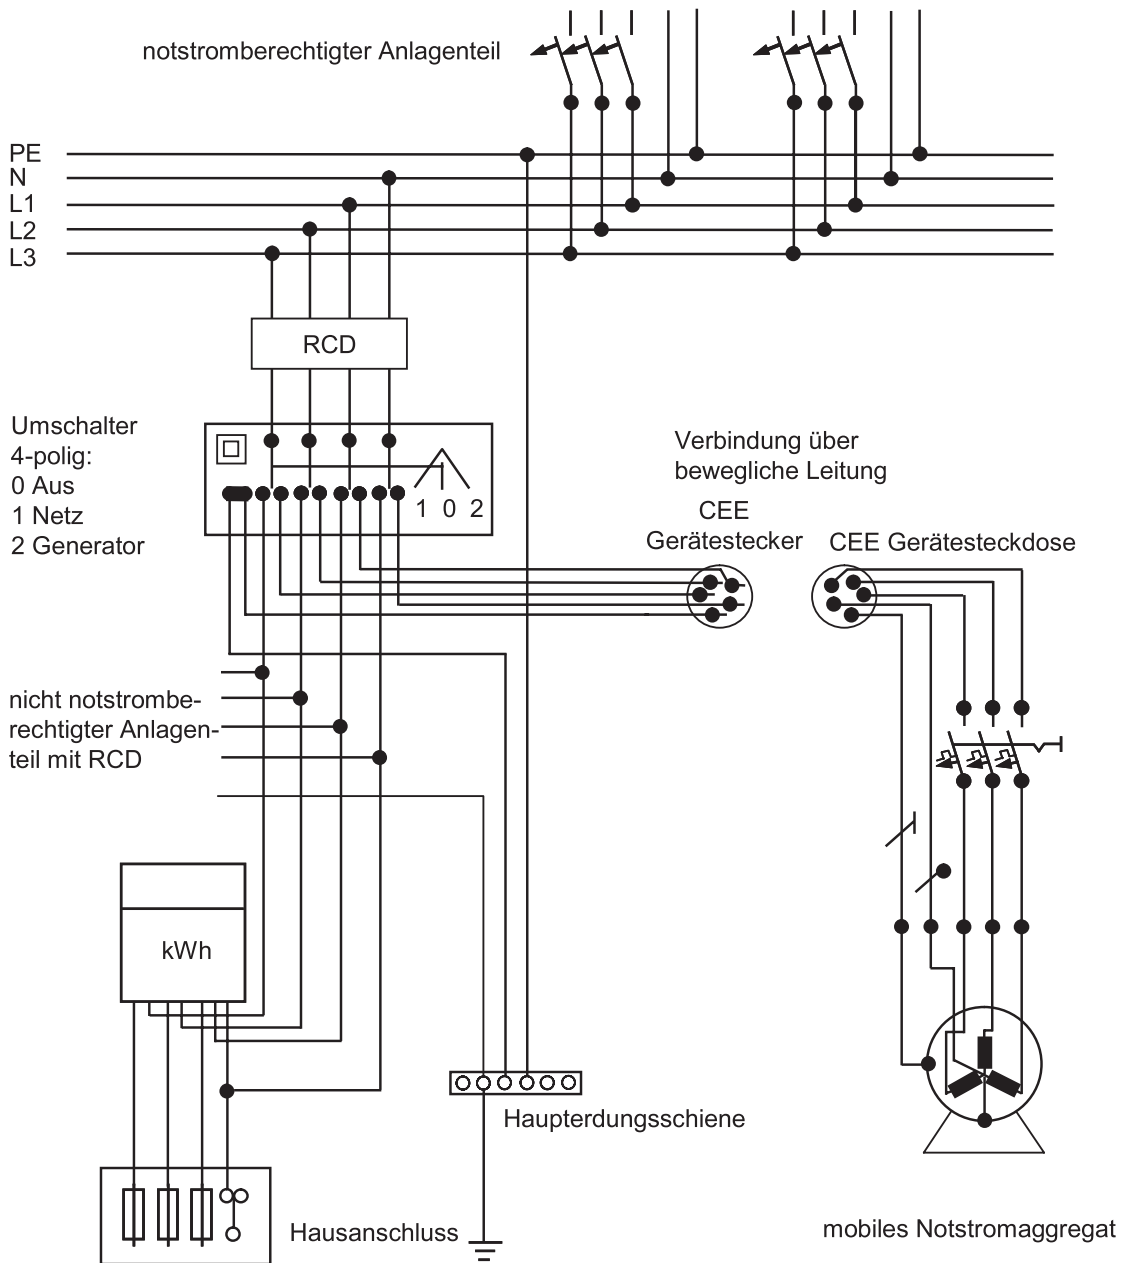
notstromberechtigter Anlagenteil

PE
N
L1
L2
L3

RCD

Umschalter
4-polig:
0 Aus
1 Netz
2 Generator

1 0 2

Verbindung über
bewegliche Leitung

CEE
Gerätestecker

CEE Gerätesteckdose

nicht notstromberechtigter Anlagenteil mit RCD

kWh

Haupterdungsschiene

Hausanschluss

mobiles Notstromaggregat